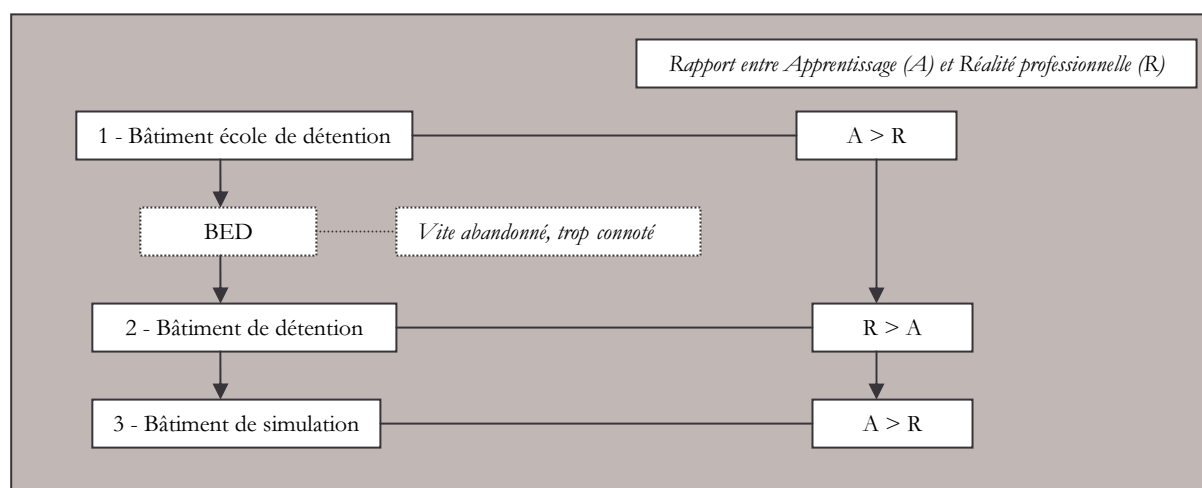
Rapport entre Apprentissage (A) et Réalité professionnelle (R)

1 - Bâtiment école de détention

A > R

BED

Vite abandonné, trop connoté

2 - Bâtiment de détention

R > A

3 - Bâtiment de simulation

A > R